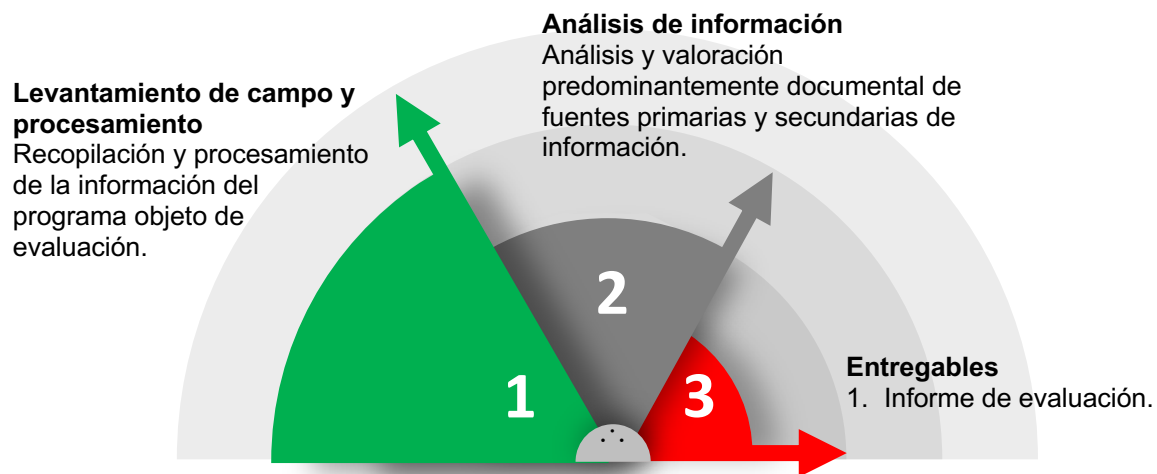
**Levantamiento de campo y procesamiento**
Recopilación y procesamiento de la información del programa objeto de evaluación.

**Análisis de información**
Análisis y valoración predominantemente documental de fuentes primarias y secundarias de información.

**Entregables**
1. Informe de evaluación.

1

2

3